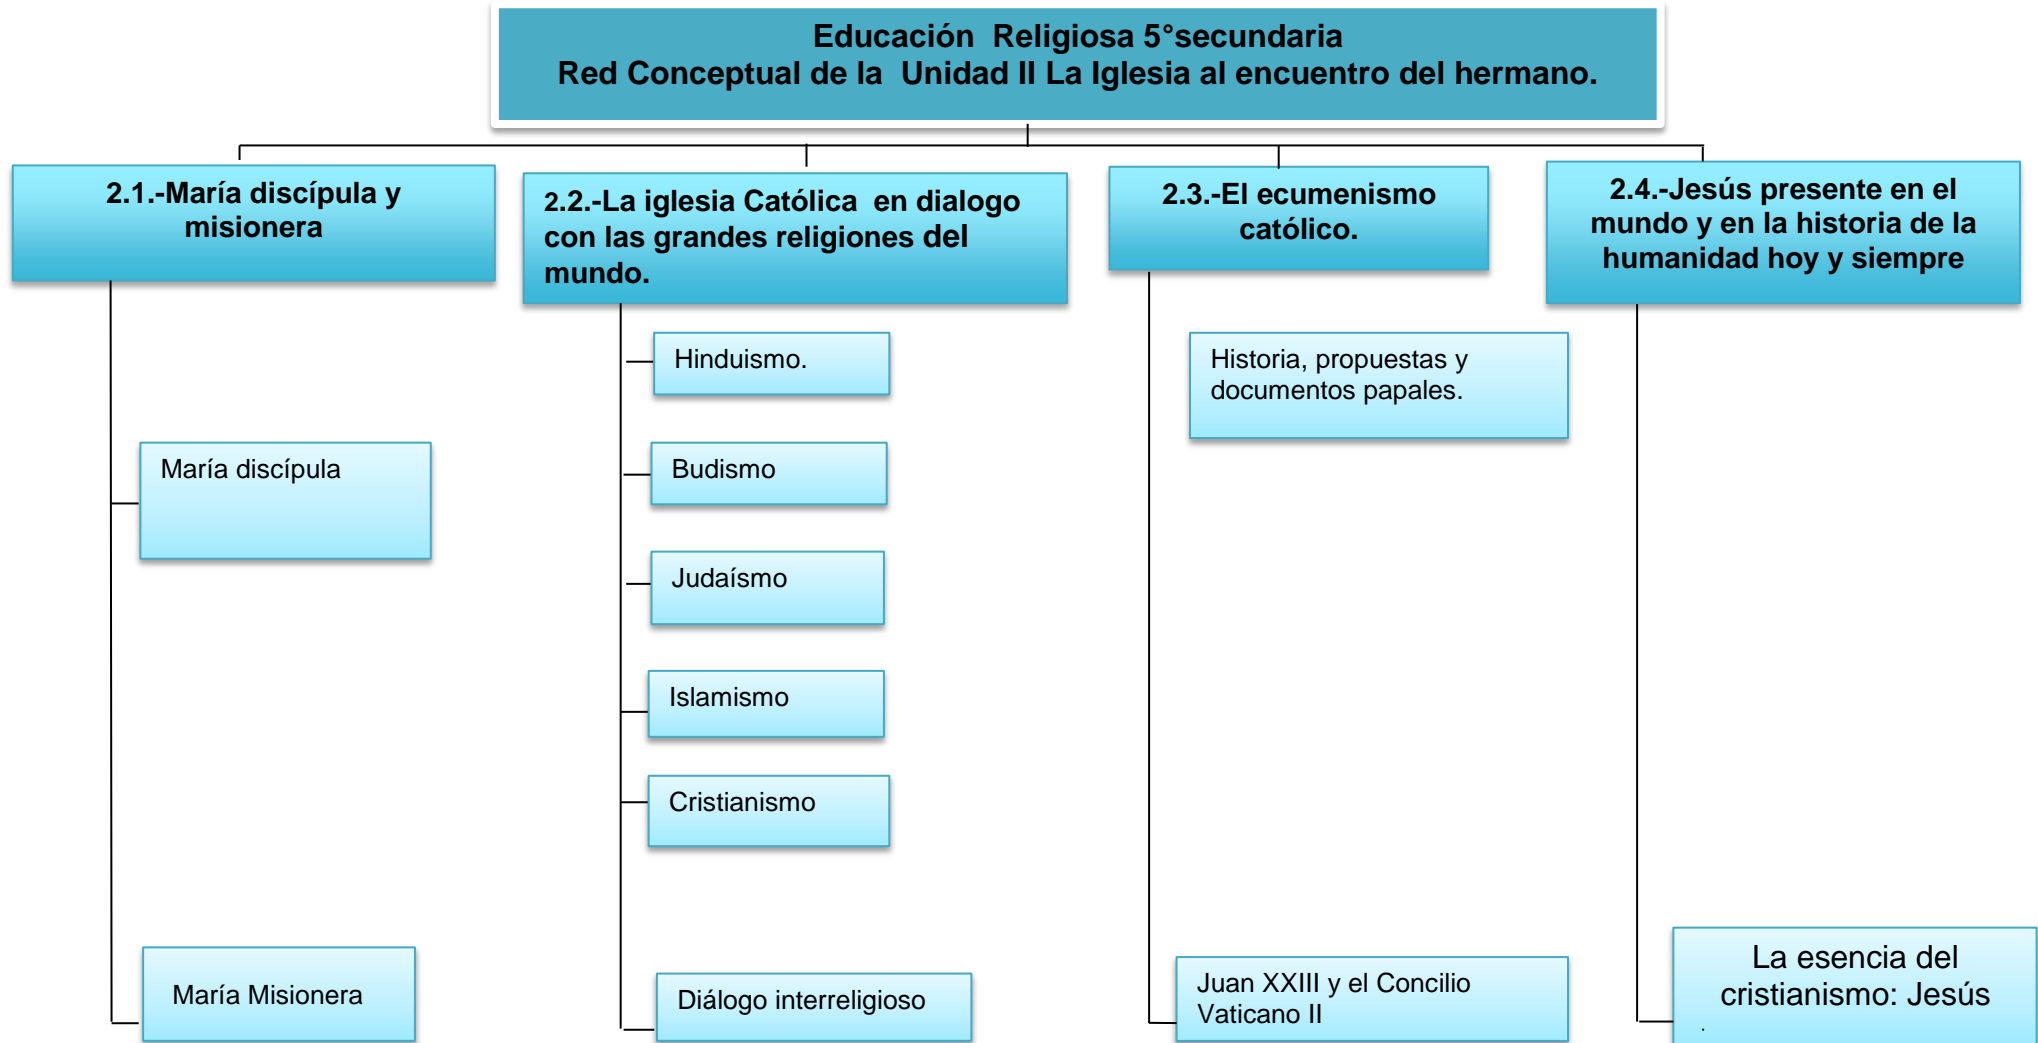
Educación Religiosa 5°secundaria
Red Conceptual de la Unidad II La Iglesia al encuentro del hermano.

2.1.-María discípula y misionera

María discípula

María Misionera

2.2.-La iglesia Católica en dialogo con las grandes religiones del mundo.

Hinduismo.

Budismo

Judaísmo

Islamismo

Cristianismo

Diálogo interreligioso

2.3.-El ecumenismo católico.

Historia, propuestas y documentos papales.

Juan XXIII y el Concilio Vaticano II

2.4.-Jesús presente en el mundo y en la historia de la humanidad hoy y siempre

La esencia del cristianismo: Jesús